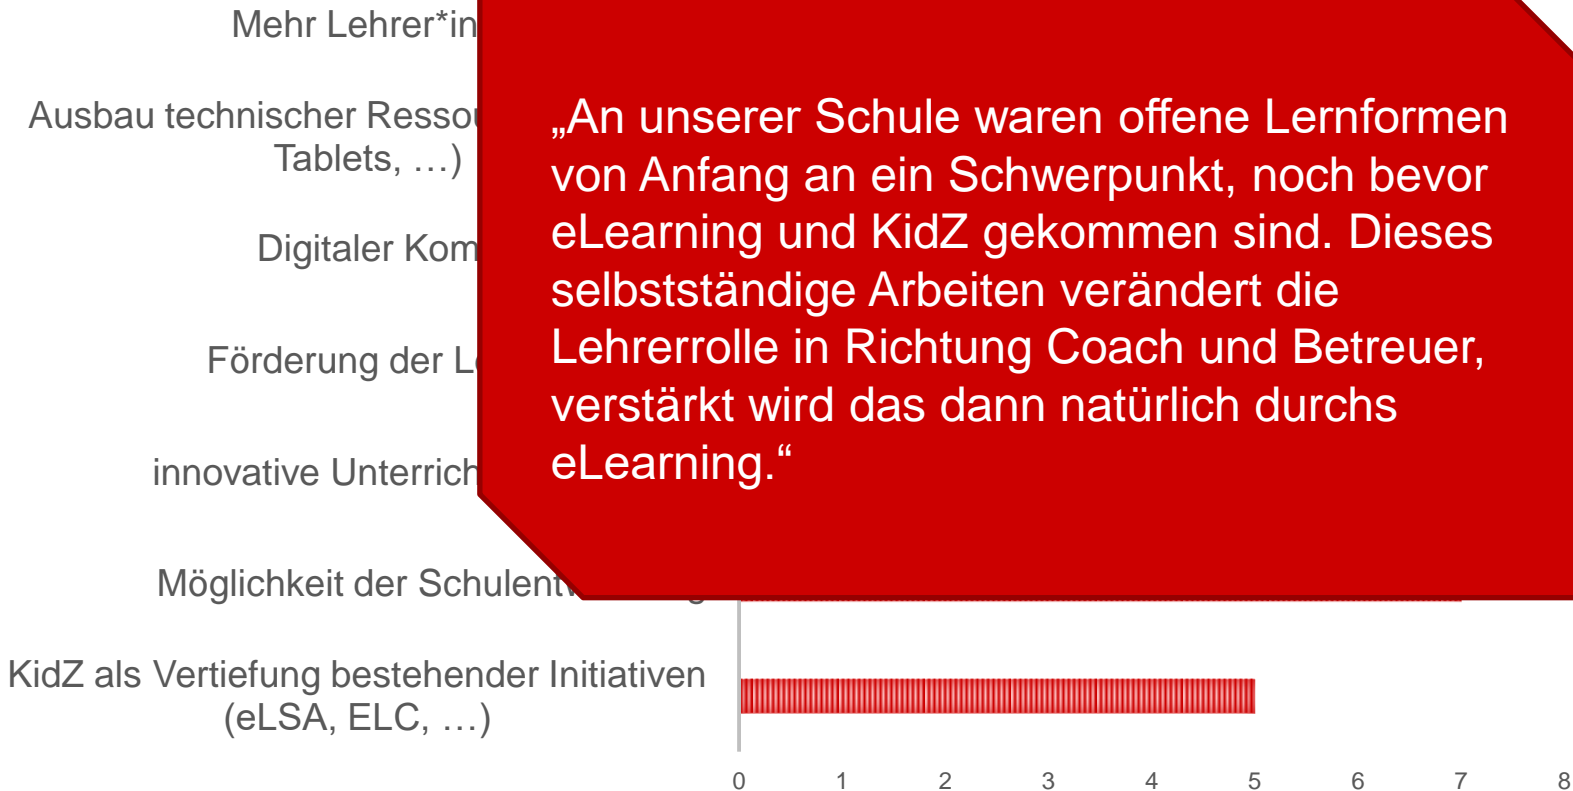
Mehr Lehrer*in

Ausbau technischer Resso Tablets, …)

Digitaler Kom

Förderung der L

innovative Unterrich

Möglichkeit der Schulent

KidZ als Vertiefung bestehender Initiativen (eLSA, ELC, …)

„An unserer Schule waren offene Lernformen von Anfang an ein Schwerpunkt, noch bevor eLearning und KidZ gekommen sind. Dieses selbstständige Arbeiten verändert die Lehrerrolle in Richtung Coach und Betreuer, verstärkt wird das dann natürlich durchs eLearning.“

0 1 2 3 4 5 6 7 8